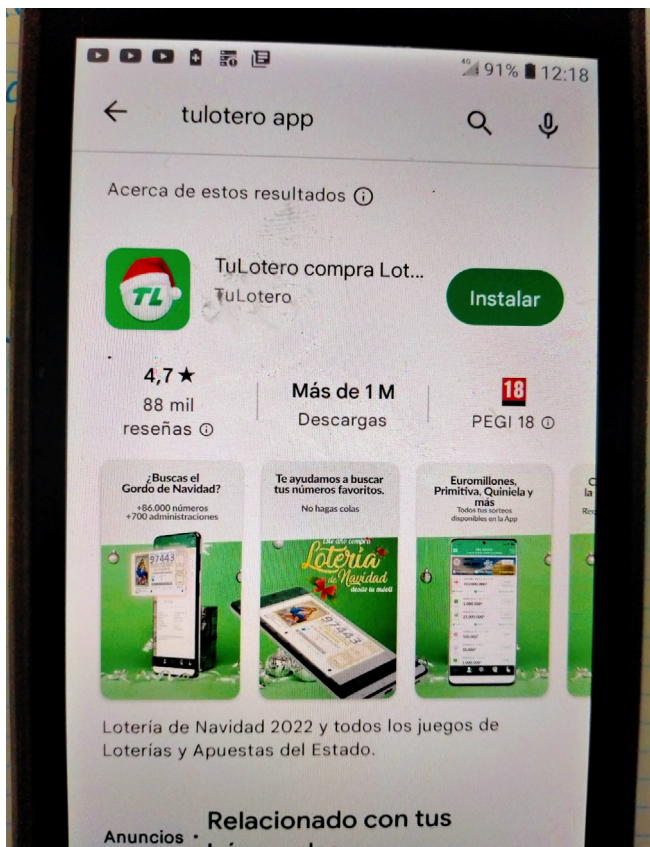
4G 91% 12:18

tulotero app

Acerca de estos resultados ⓘ

TL

TuLotero compra Lot...
TuLotero

Instalar

4,7 ★
88 mil reseñas ⓘ

Más de 1 M
Descargas

18
PEGI 18 ⓘ

¿Buscas el Gordo de Navidad?
+86.000 números
+700 administraciones

97443

Te ayudamos a buscar tus números favoritos.
No hagas colas

Este año compra
Lotería de Navidad
desde tu móvil

97443

Euromillones, Primitiva, Quiniela y más
Todos tus sorteos disponibles en la App

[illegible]

Lotería de Navidad 2022 y todos los juegos de Loterías y Apuestas del Estado.

Anuncios · Relacionado con tus
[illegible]